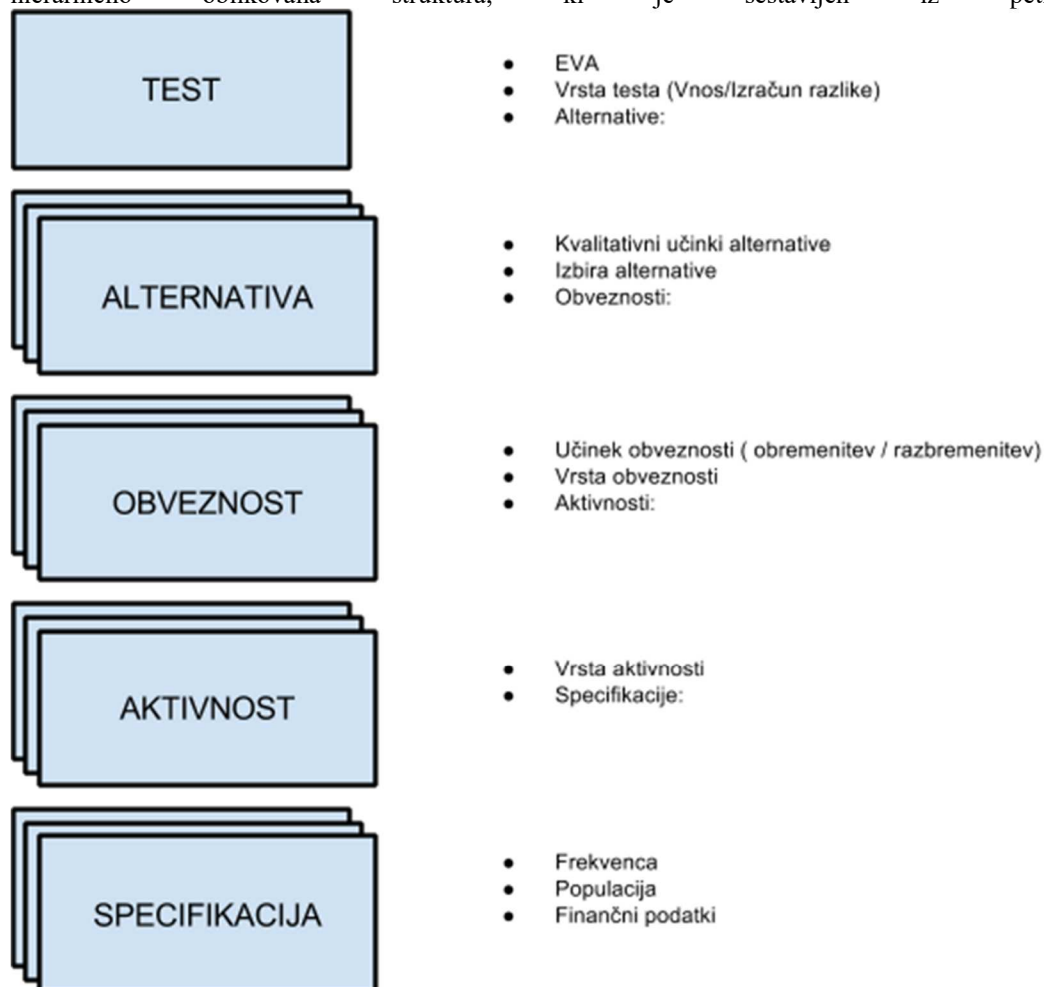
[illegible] oblikovana struktura, ki je sestavljen iz pet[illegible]

TEST

- EVA
- Vrsta testa (Vnos/Izračun razlike)
- Alternative:

ALTERNATIVA

- Kvalitativni učinki alternative
- Izbira alternative
- Obveznosti:

OBVEZNOST

- Učinek obveznosti ( obremenitev / razbremenitev)
- Vrsta obveznosti
- Aktivnosti:

AKTIVNOST

- Vrsta aktivnosti
- Specifikacije:

SPECIFIKACIJA

- Frekvenca
- Populacija
- Finančni podatki